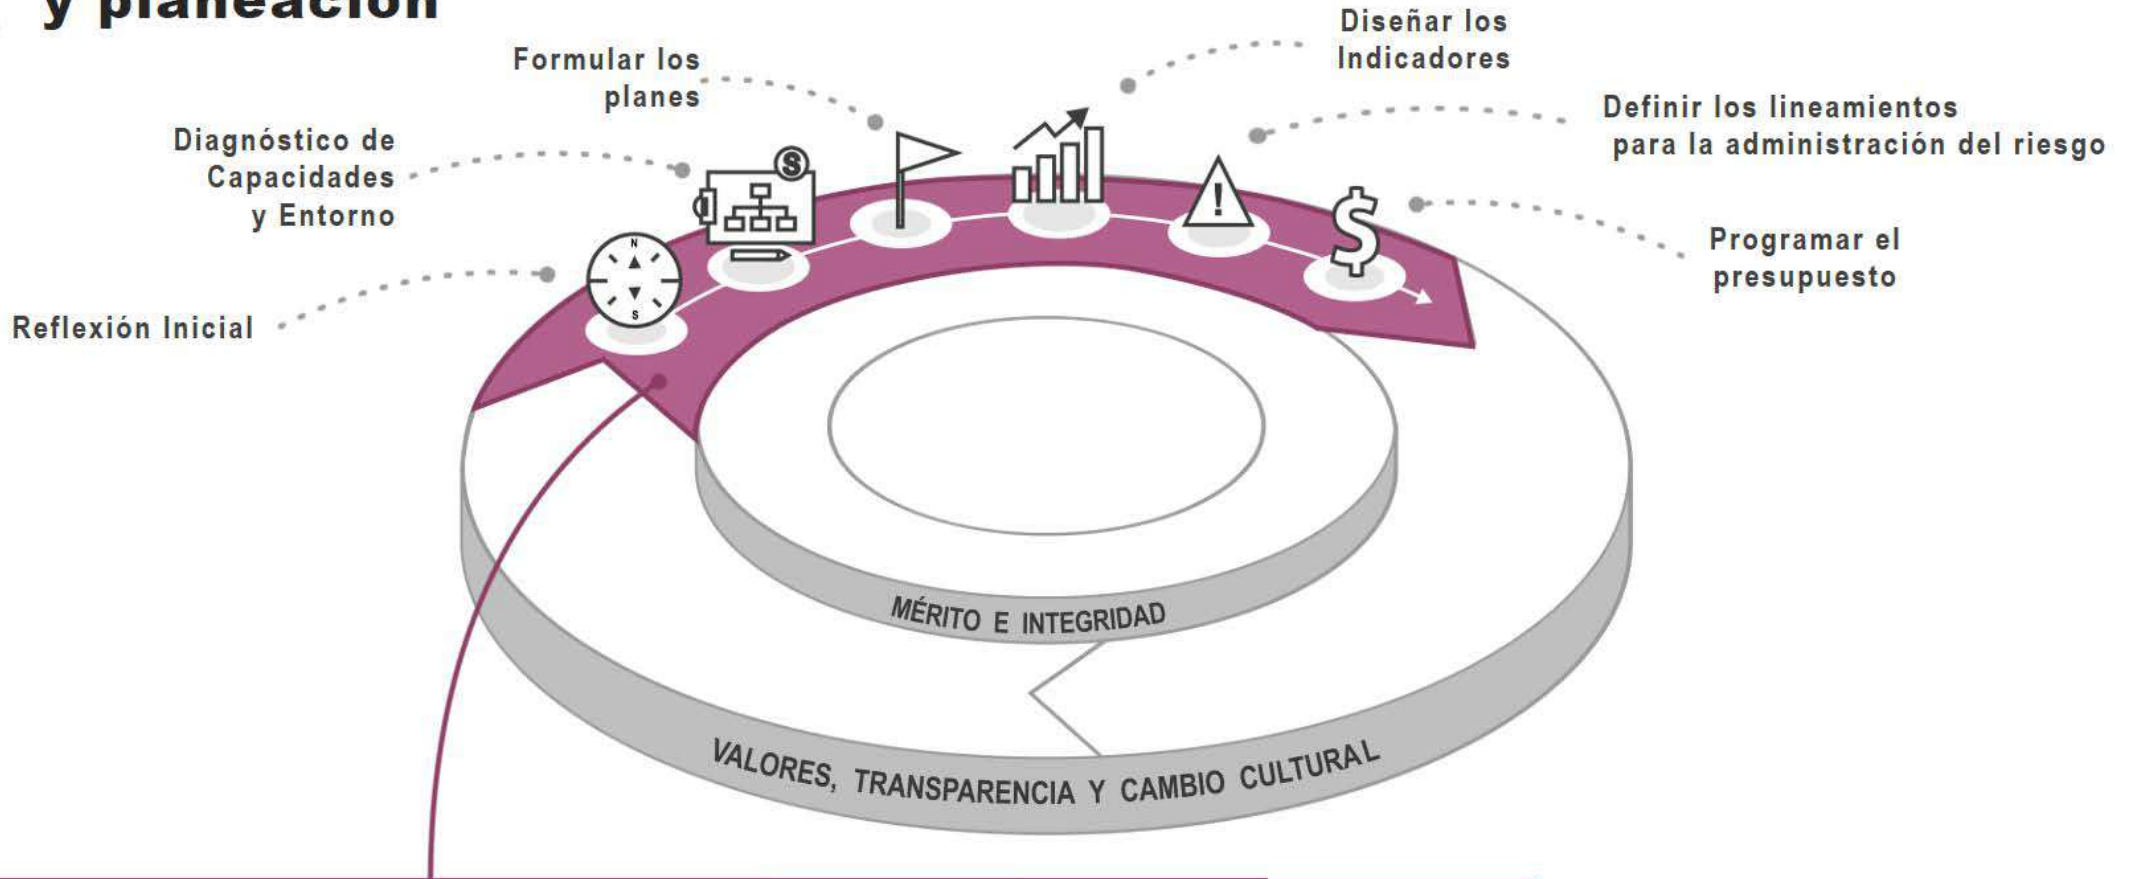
y planeación

Diseñar los Indicadores

Formular los planes

Definir los lineamientos para la administración del riesgo

Diagnóstico de Capacidades y Entorno

Programar el presupuesto

Reflexión Inicial

N

S

MÉRITO E INTEGRIDAD

VALORES, TRANSPARENCIA Y CAMBIO CULTURAL